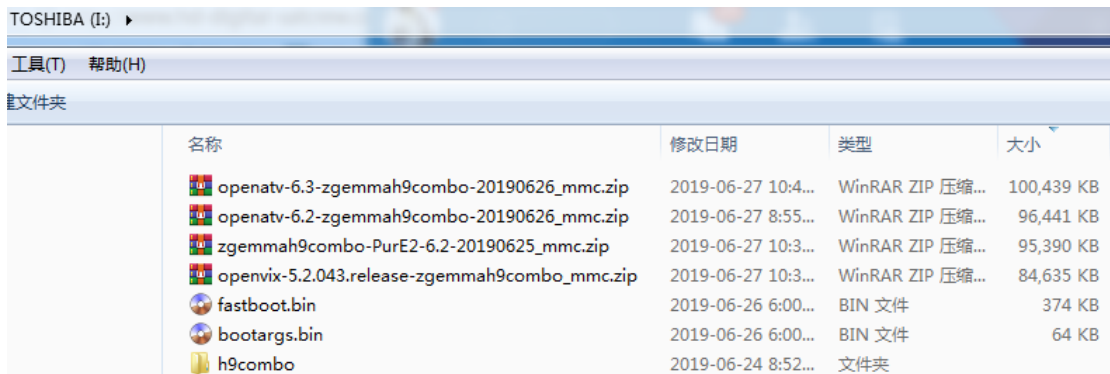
TOSHIBA (I:) ▸

工具(T) 帮助(H)

建文件夹

| 名称 | 修改日期 | 类型 | 大小 |
|---|---|---|---|
| openatv-6.3-zgemmah9combo-20190626_mmc.zip | 2019-06-27 10:4... | WinRAR ZIP 压缩... | 100,439 KB |
| openatv-6.2-zgemmah9combo-20190626_mmc.zip | 2019-06-27 8:55... | WinRAR ZIP 压缩... | 96,441 KB |
| zgemmah9combo-PurE2-6.2-20190625_mmc.zip | 2019-06-27 10:3... | WinRAR ZIP 压缩... | 95,390 KB |
| openvix-5.2.043.release-zgemmah9combo_mmc.zip | 2019-06-27 10:3... | WinRAR ZIP 压缩... | 84,635 KB |
| fastboot.bin | 2019-06-26 6:00... | BIN 文件 | 374 KB |
| bootargs.bin | 2019-06-26 6:00... | BIN 文件 | 64 KB |
| h9combo | 2019-06-24 8:52... | 文件夹 | |